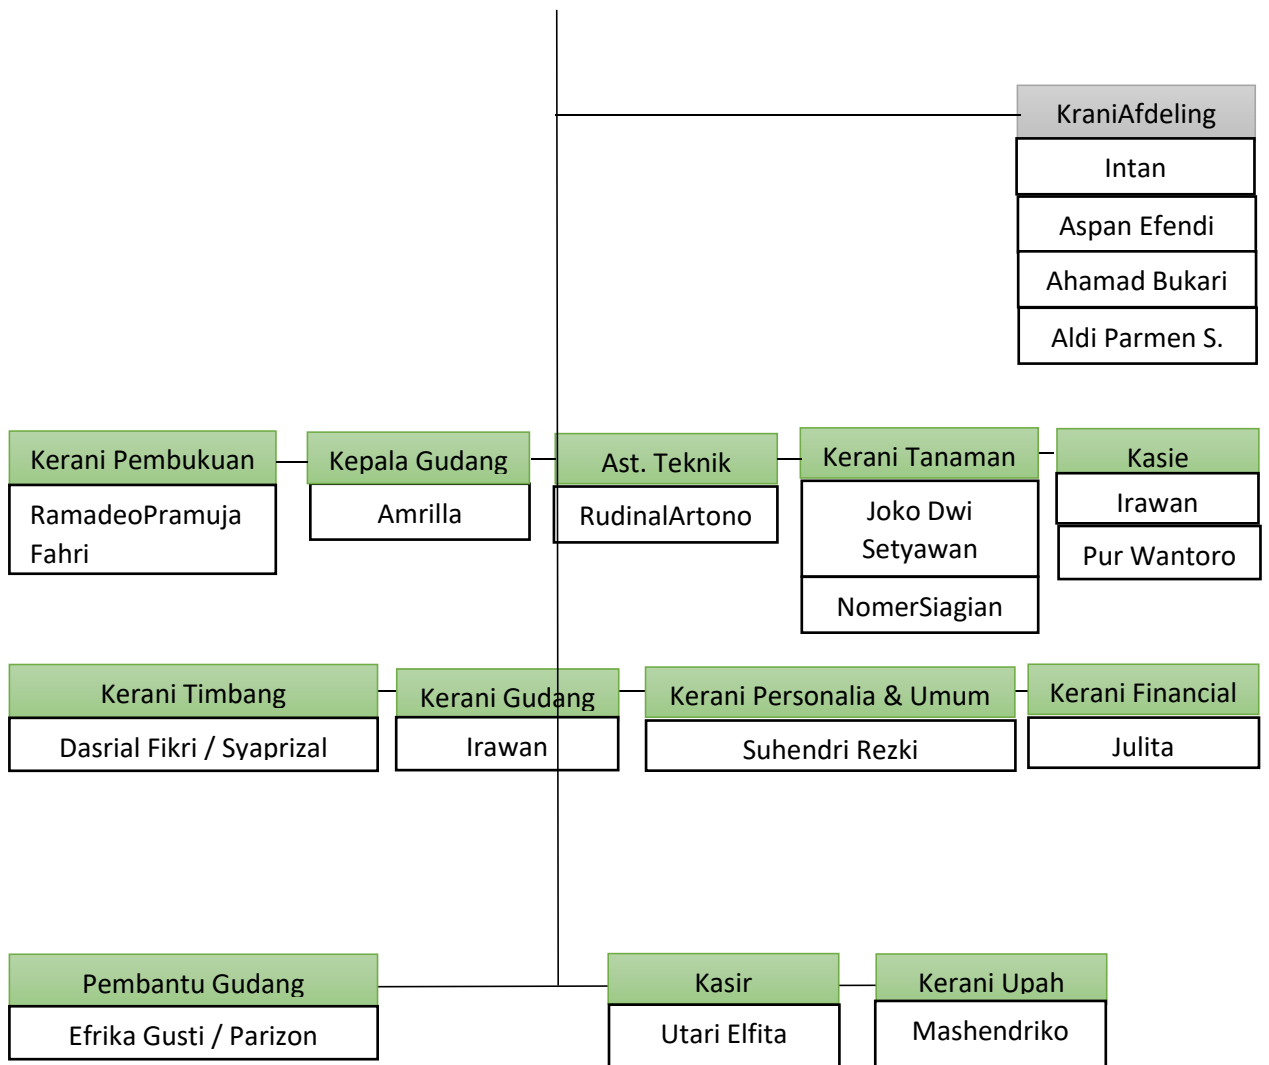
KraniAfdeling

Intan

Aspan Efendi

Ahamad Bukari

Aldi Parmen S.

Kerani Pembukuan

RamadeoPramuja Fahri

Kepala Gudang

Amrilla

Ast. Teknik

RudinalArtono

Kerani Tanaman

Joko Dwi Setyawan

NomerSiagian

Kasie

Irawan

Pur Wantoro

Kerani Timbang

Dasrial Fikri / Syaprizal

Kerani Gudang

Irawan

Kerani Personalia & Umum

Suhendri Rezki

Kerani Financial

Julita

Pembantu Gudang

Efrika Gusti / Parizon

Kasir

Utari Elfita

Kerani Upah

Mashendriko